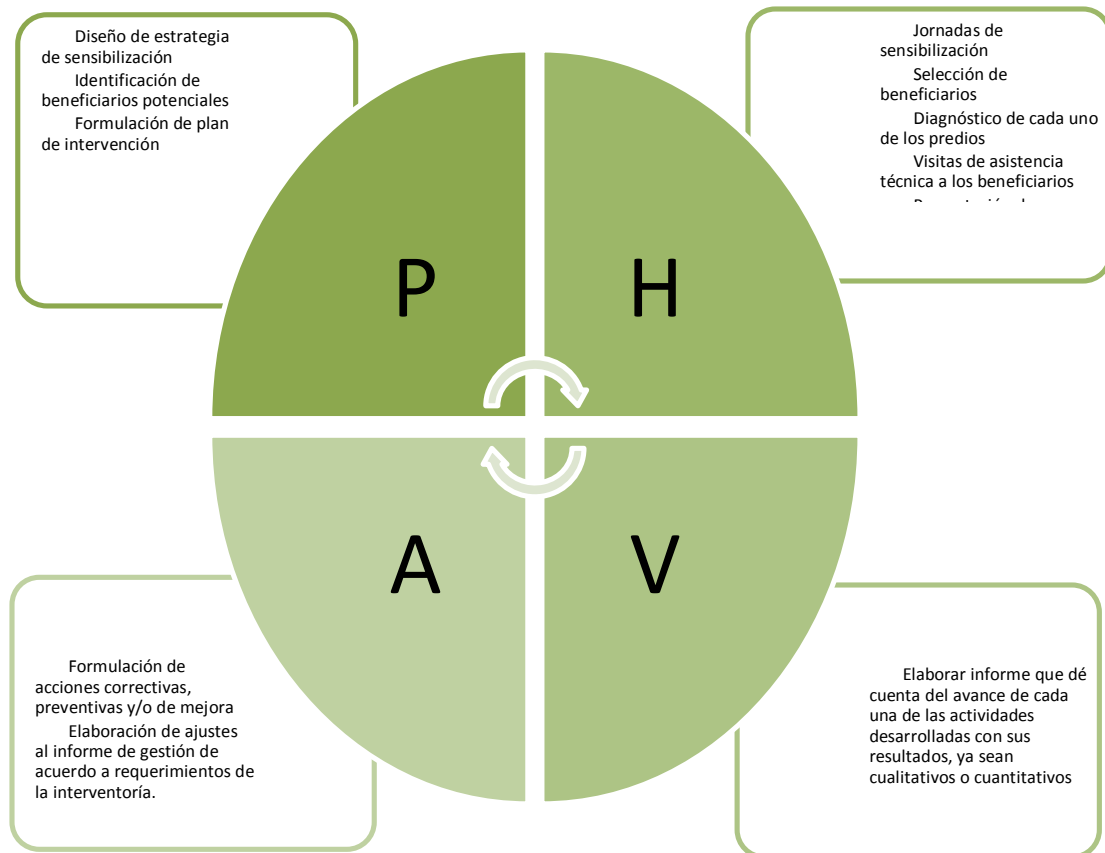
Diseño de estrategia de sensibilización

Identificación de beneficiarios potenciales

Formulación de plan de intervención

Jornadas de sensibilización

Selección de beneficiarios

Diagnóstico de cada uno de los predios

Visitas de asistencia técnica a los beneficiarios

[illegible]

P

H

A

V

Formulación de acciones correctivas, preventivas y/o de mejora

Elaboración de ajustes al informe de gestión de acuerdo a requerimientos de la interventoría.

Elaborar informe que dé cuenta del avance de cada una de las actividades desarrolladas con sus resultados, ya sean cualitativos o cuantitativos